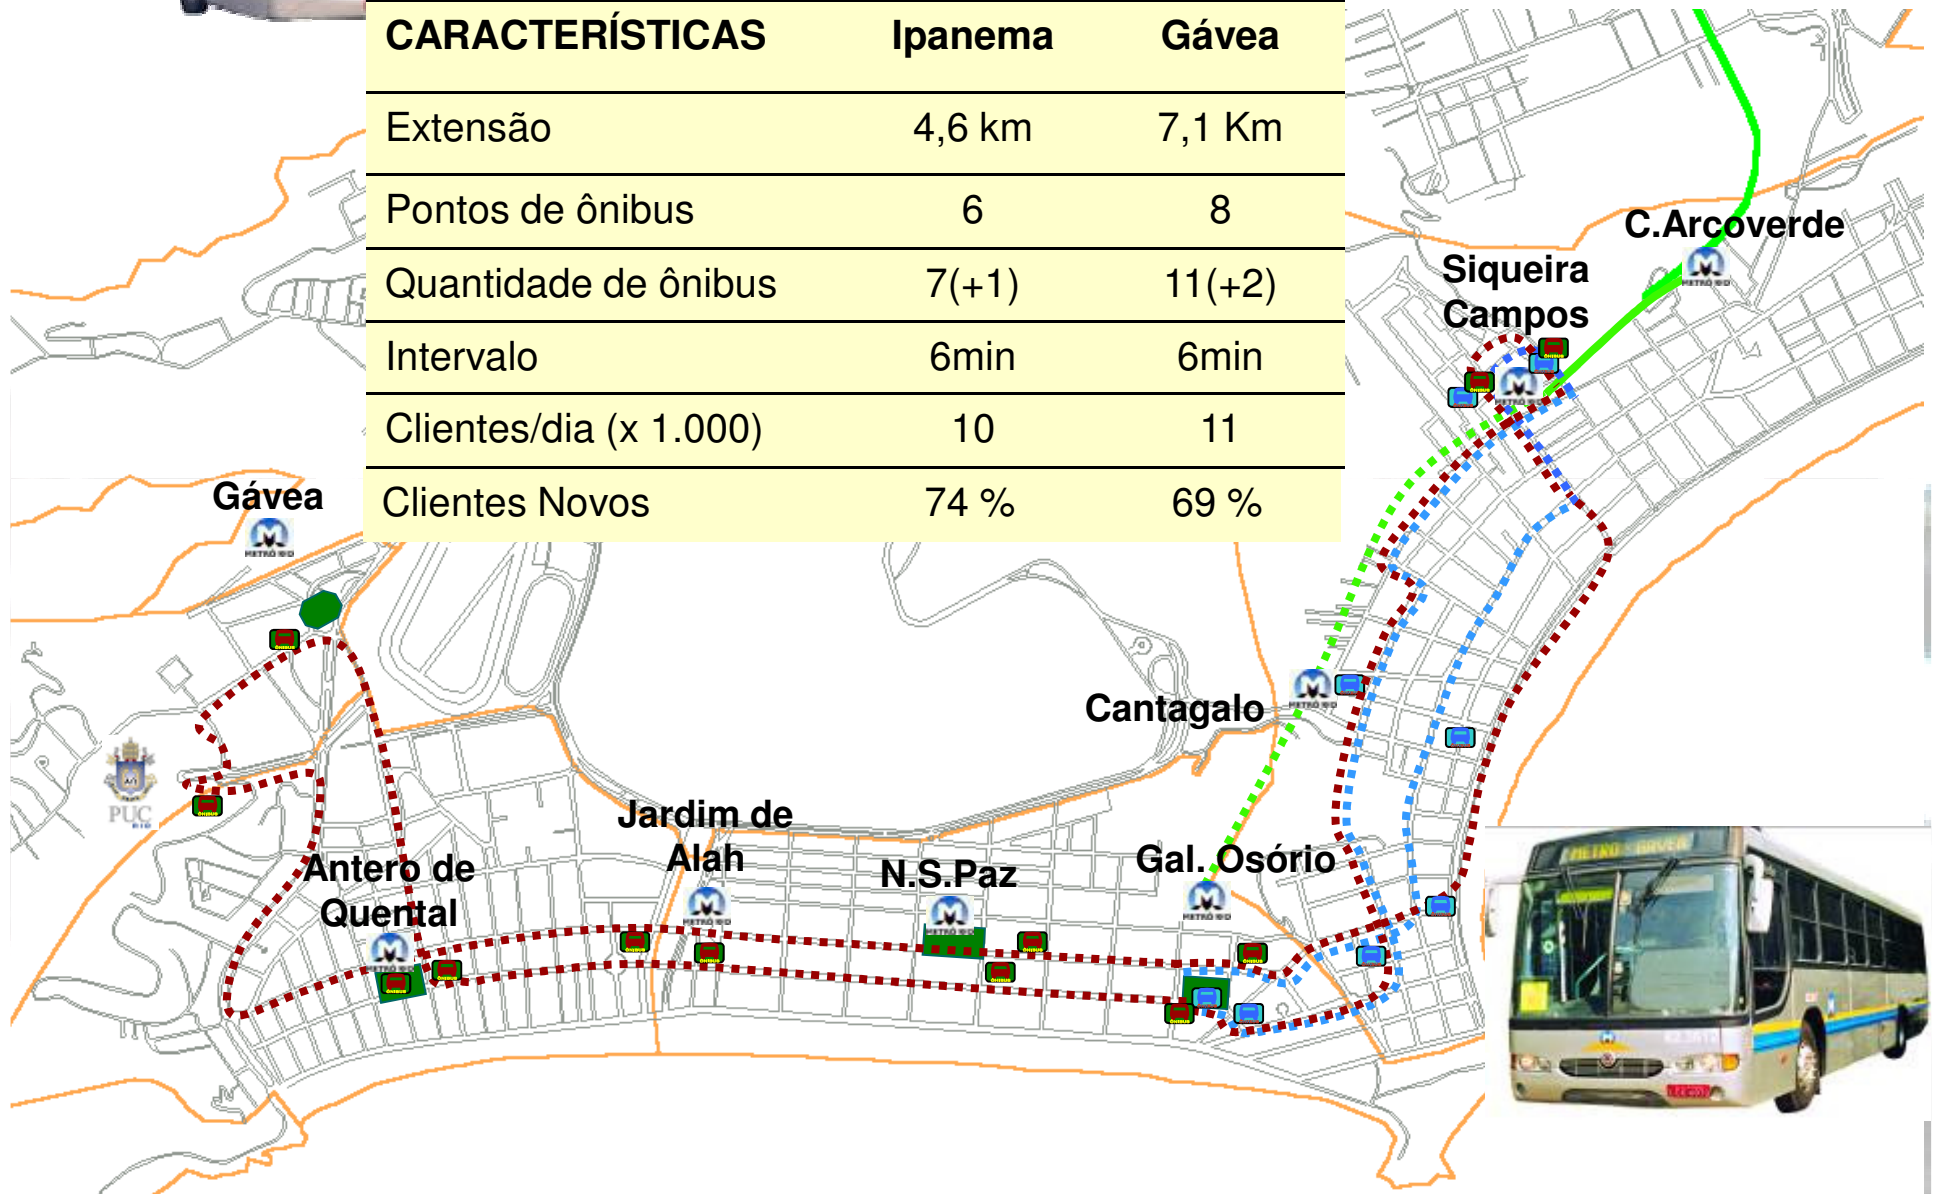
| CARACTERÍSTICAS | Ipanema | Gávea |
|---|---|---|
| Extensão | 4,6 km | 7,1 Km |
| Pontos de ônibus | 6 | 8 |
| Quantidade de ônibus | 7(+1) | 11(+2) |
| Intervalo | 6min | 6min |
| Clientes/dia (x 1.000) | 10 | 11 |
| Clientes Novos | 74 % | 69 % |

C.Arcoverde

Siqueira Campos

Gávea

Cantagalo

Jardim de Alah

N.S.Paz

Gal. Osório

Antero de Quental

PUC